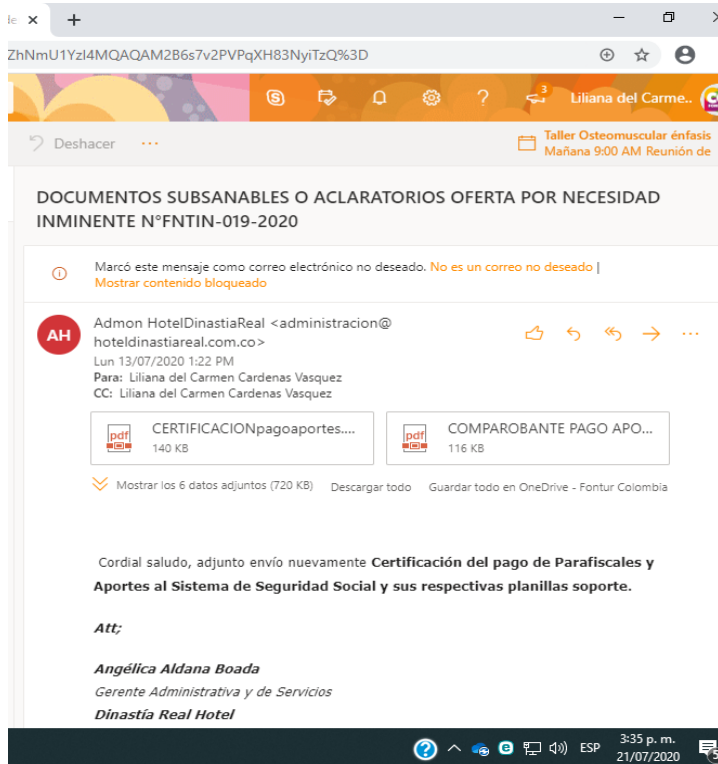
le ×  +

ZhNmU1YzI4MQAQAM2B6s7v2PVPqXH83NyiTzQ%3D

3

Liliana del Carme..

Deshacer ···

Taller Osteomuscular énfasis
Mañana 9:00 AM Reunión de

DOCUMENTOS SUBSANABLES O ACLARATORIOS OFERTA POR NECESIDAD INMINENTE N°FNTIN-019-2020

Marcó este mensaje como correo electrónico no deseado. No es un correo no deseado | Mostrar contenido bloqueado

AH

Admon HotelDinastiaReal <administracion@hoteldinastiareal.com.co>
Lun 13/07/2020 1:22 PM
Para: Liliana del Carmen Cardenas Vasquez
CC: Liliana del Carmen Cardenas Vasquez

pdf CERTIFICACIONpagoaportes....
140 KB

pdf COMPAROBANTE PAGO APO...
116 KB

Mostrar los 6 datos adjuntos (720 KB) Descargar todo Guardar todo en OneDrive - Fontur Colombia

Cordial saludo, adjunto envío nuevamente **Certificación del pago de Parafiscales y Aportes al Sistema de Seguridad Social y sus respectivas planillas soporte.**

*Att;*

*Angélica Aldana Boada*
*Gerente Administrativa y de Servicios*
*Dinastía Real Hotel*

ESP 3:35 p. m. 21/07/2020